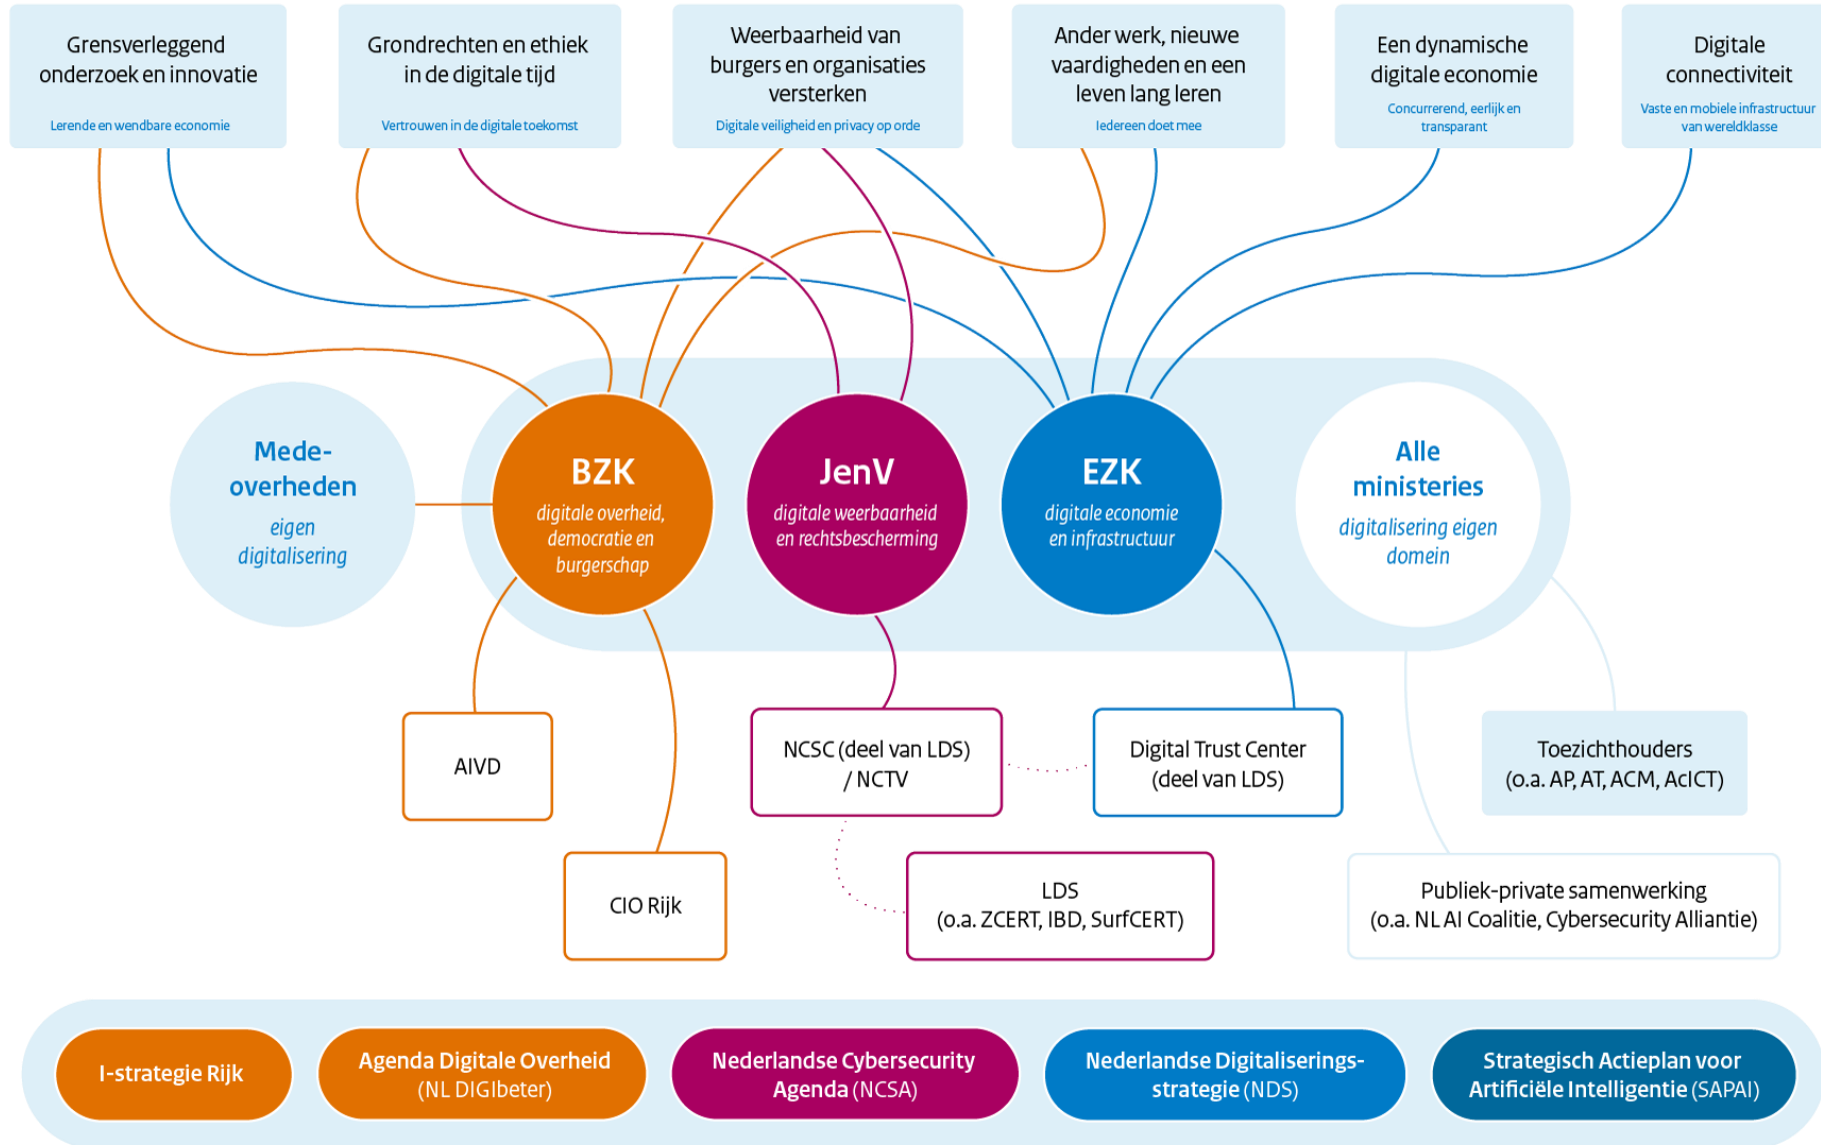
Grensverleggend onderzoek en innovatie
Lerende en wendbare economie

Grondrechten en ethiek in de digitale tijd
Vertrouwen in de digitale toekomst

Weerbaarheid van burgers en organisaties versterken
Digitale veiligheid en privacy op orde

Ander werk, nieuwe vaardigheden en een leven lang leren
Iedereen doet mee

Een dynamische digitale economie
Concurrerend, eerlijk en transparant

Digitale connectiviteit
Vaste en mobiele infrastructuur van wereldklasse

Mede-overheden
eigen digitalisering

BZK
digitale overheid, democratie en burgerschap

JenV
digitale weerbaarheid en rechtsbescherming

EZK
digitale economie en infrastructuur

Alle ministeries
digitalisering eigen domein

AIVD

NCSC (deel van LDS) / NCTV

Digital Trust Center (deel van LDS)

Toezichthouders (o.a. AP, AT, ACM, AcICT)

CIO Rijk

LDS (o.a. ZCERT, IBD, SurfCERT)

Publiek-private samenwerking (o.a. NL AI Coalitie, Cybersecurity Alliantie)

I-strategie Rijk

Agenda Digitale Overheid (NL DIGIbeter)

Nederlandse Cybersecurity Agenda (NCSA)

Nederlandse Digitaliserings-strategie (NDS)

Strategisch Actieplan voor Artificiële Intelligentie (SAPAI)